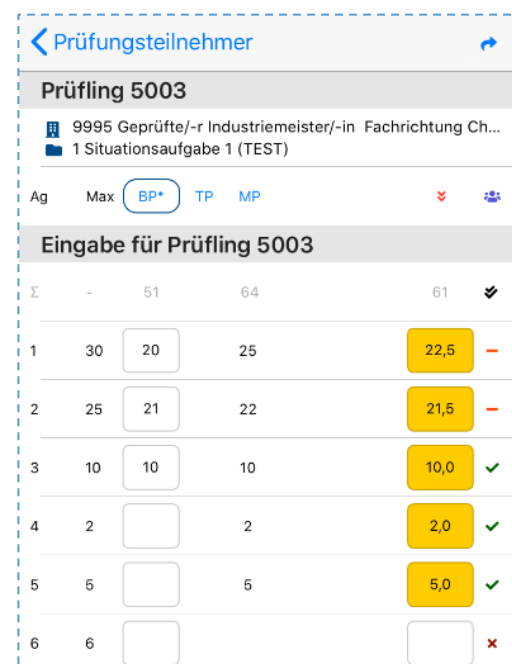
Prüfungsteilnehmer

Prüfling 5003

9995 Geprüfte/-r Industriemeister/-in Fachrichtung Ch...
1 Situationsaufgabe 1 (TEST)

| Ag | Max | BP* | TP | MP | |
|---|---|---|---|---|---|
| | | | | | |

Eingabe für Prüfling 5003

| | | | | | |
|---|---|---|---|---|---|
| Σ | - | 51 | 64 | 61 | |
| 1 | 30 | 20 | 25 | 22,5 | – |
| 2 | 25 | 21 | 22 | 21,5 | – |
| 3 | 10 | 10 | 10 | 10,0 | ✓ |
| 4 | 2 | | 2 | 2,0 | ✓ |
| 5 | 5 | | 5 | 5,0 | ✓ |
| 6 | 6 | | | | × |